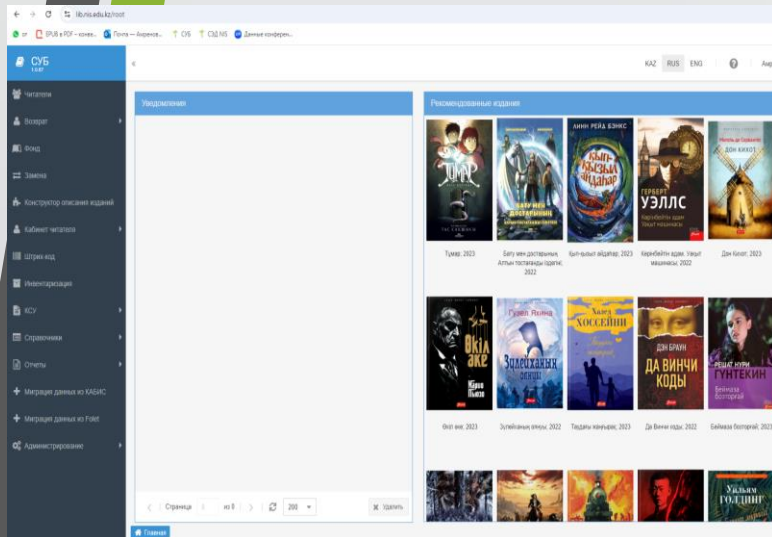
lib.nis.edu.kz/root

от EPUB в PDF – конве... Почта — Акаренов... СУБ СЭД NIS Данные конферен...

СУБ
1.0.67

KAZ RUS ENG

Читатели
Возврат
Фонд
Замена
Конструктор описания изданий
Кабинет читателя
Штрих код
Инвентаризация
КСУ
Справочники
Отчеты
Миграция данных из КАБИС
Миграция данных из Folet
Администрирование

Уведомления

Страница из 0 200 Удалить

Главная

Рекомендованные издания

Тумар. 2023
Бату мен достарының Алтын тостағанды іздегені. 2022
Қып-қызыл айдаһар. 2023
Көрінбейтін адам. Уақыт машинасы. 2022
Дон Кихот. 2023
Өкіл әке. 2023
Зүлейханың көзі. 2022
Таудағы жаңғырық. 2023
Да Винчи коды. 2022
Бейназа бостоғай. 2023

ЛИНН РЕЙД БЭНКС
ҚЫП-ҚЫЗЫЛ АЙДАҺАР
ГЕРБЕРТ УЭЛЛС
ДОН КИХОТ
ӨКІЛ ӘКЕ
Марио Пьюзо
Гузель Яхина
Зүлейханың көзі
Халед Хоссейни
ДЭН БРАУН
ДА ВИНЧИ КОДЫ
РЕШАТ НУРИ ГЮНТЕКИН
Уильям Голдинг